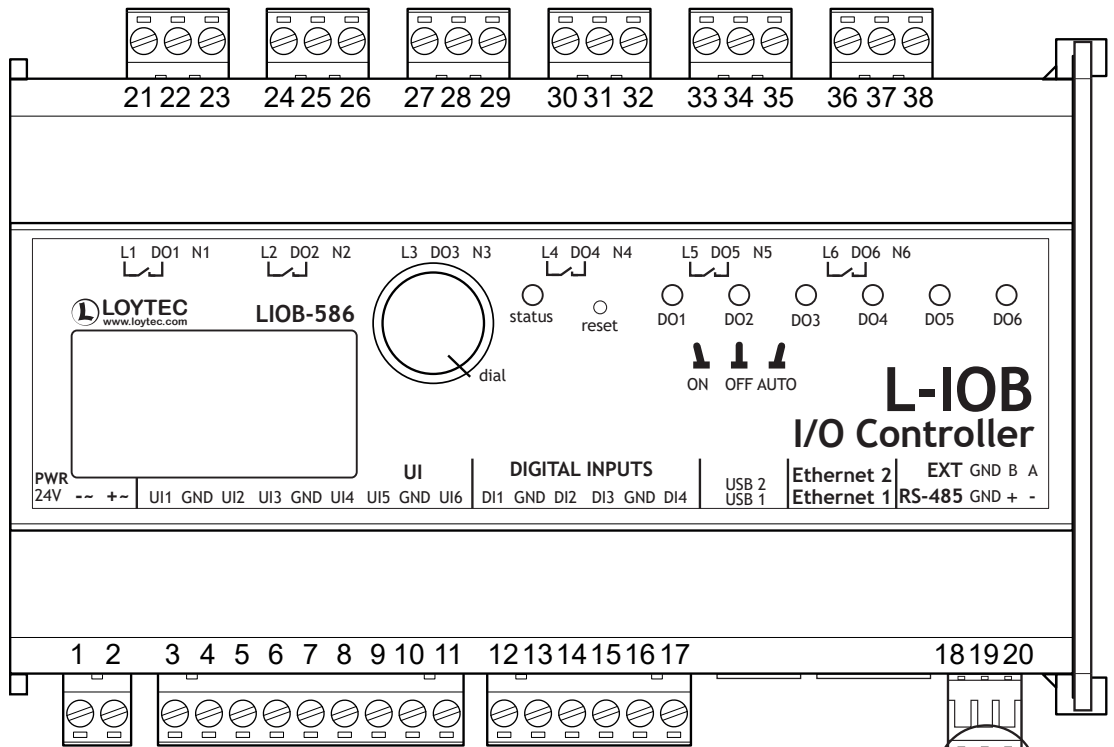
21 22 23 24 25 26 27 28 29 30 31 32 33 34 35 36 37 38

L1 DO1 N1
L2 DO2 N2
L3 DO3 N3
L4 DO4 N4
L5 DO5 N5
L6 DO6 N6

LOYTEC
www.loytec.com

LIOB-586

dial

status
reset

DO1 DO2 DO3 DO4 DO5 DO6

ON OFF AUTO

L-IOB
I/O Controller

PWR
24V -~ +~

UI
UI1 GND UI2 UI3 GND UI4 UI5 GND UI6

DIGITAL INPUTS
DI1 GND DI2 DI3 GND DI4

USB 2
USB 1

Ethernet 2
Ethernet 1

EXT GND B A
RS-485 GND + -

1 2 3 4 5 6 7 8 9 10 11 12 13 14 15 16 17 18 19 20